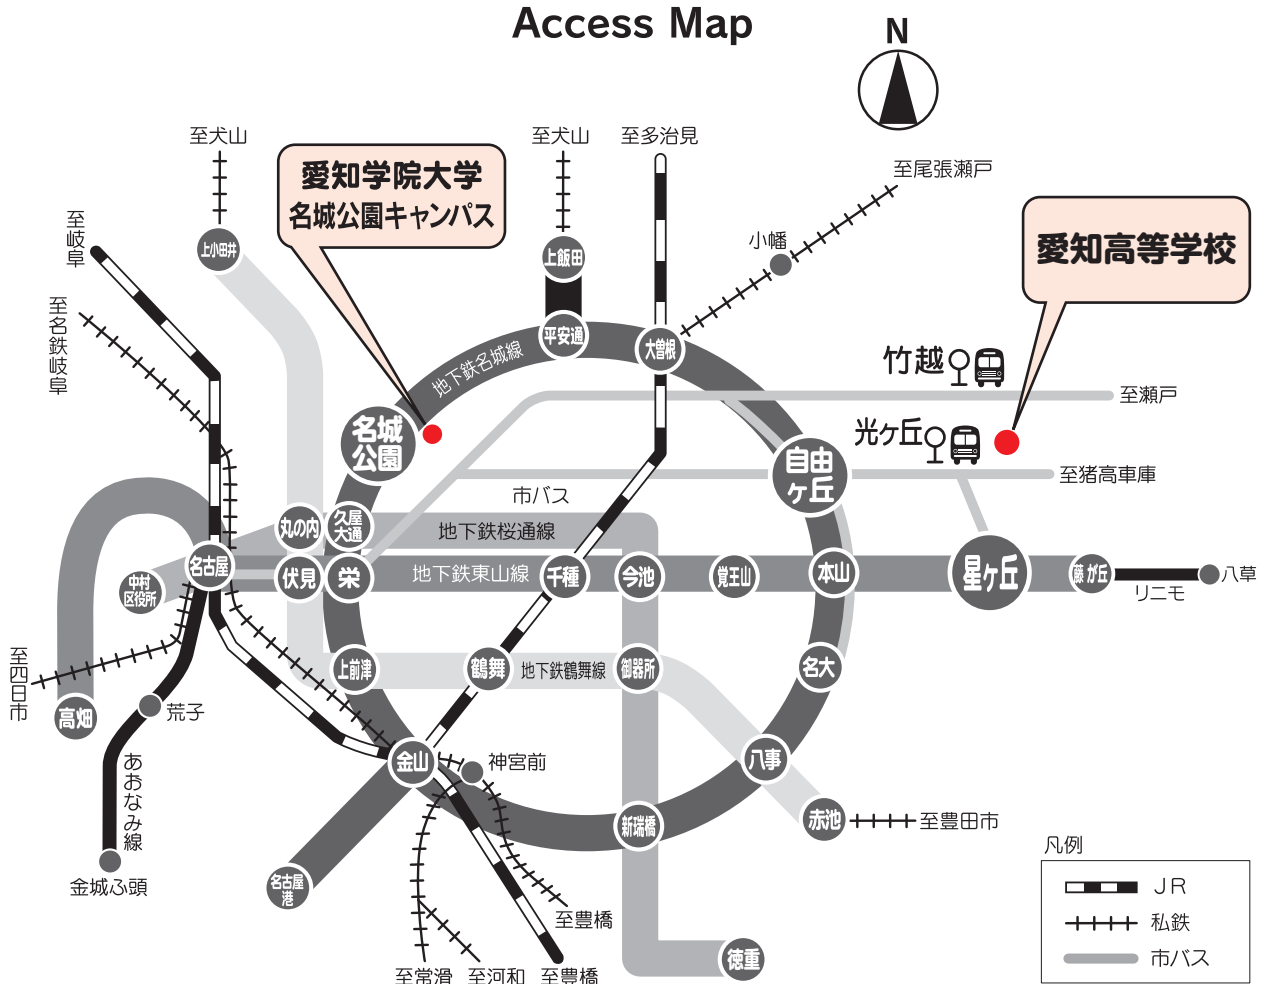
Access Map

N

至犬山

至犬山

至多治見

至尾張瀬戸

愛知学院大学
名城公園キャンパス

愛知高等学校

至岐阜

至名鉄岐阜

上小田井

上飯田

小幡

平安通

大曽根

地下鉄名城線

竹越

至瀬戸

光ヶ丘

名城公園

自由ヶ丘

至猪高車庫

市バス

丸の内

久屋大通

地下鉄桜通線

中村区役所

名古屋

伏見

栄

地下鉄東山線

千種

今池

覚王山

本山

星ヶ丘

藤が丘

八草

リニモ

至四日市

上前津

鶴舞

地下鉄鶴舞線

御器所

名大

高畑

荒子

あおなみ線

金山

神宮前

八事

赤池

至豊田市

新瑞橋

金城ふ頭

名古屋港

至豊橋

徳重

至常滑

至河和

至豊橋

凡例

ＪＲ

私鉄

市バス